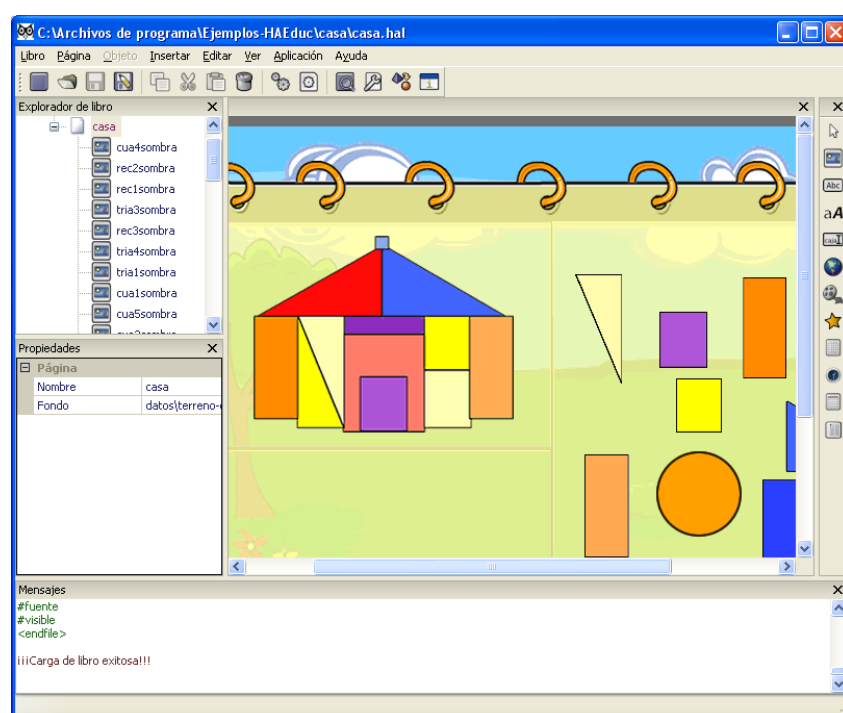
C:\Archivos de programa\Ejemplos-HAEduc\casa\casa.hal

Libro Página Objeto Insertar Editar Ver Aplicación Ayuda

Explorador de libro

casa
cua4sombra
rec2sombra
rec1sombra
tria3sombra
rec3sombra
tria4sombra
tria1sombra
cua1sombra
cua5sombra

Propiedades

Página

| Nombre | casa |
|---|---|
| Fondo | datos\terreno-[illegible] |

Abc
aA
caja

Mensajes
#fuente
#visible
<endfile>

¡¡¡Carga de libro exitosa!!!